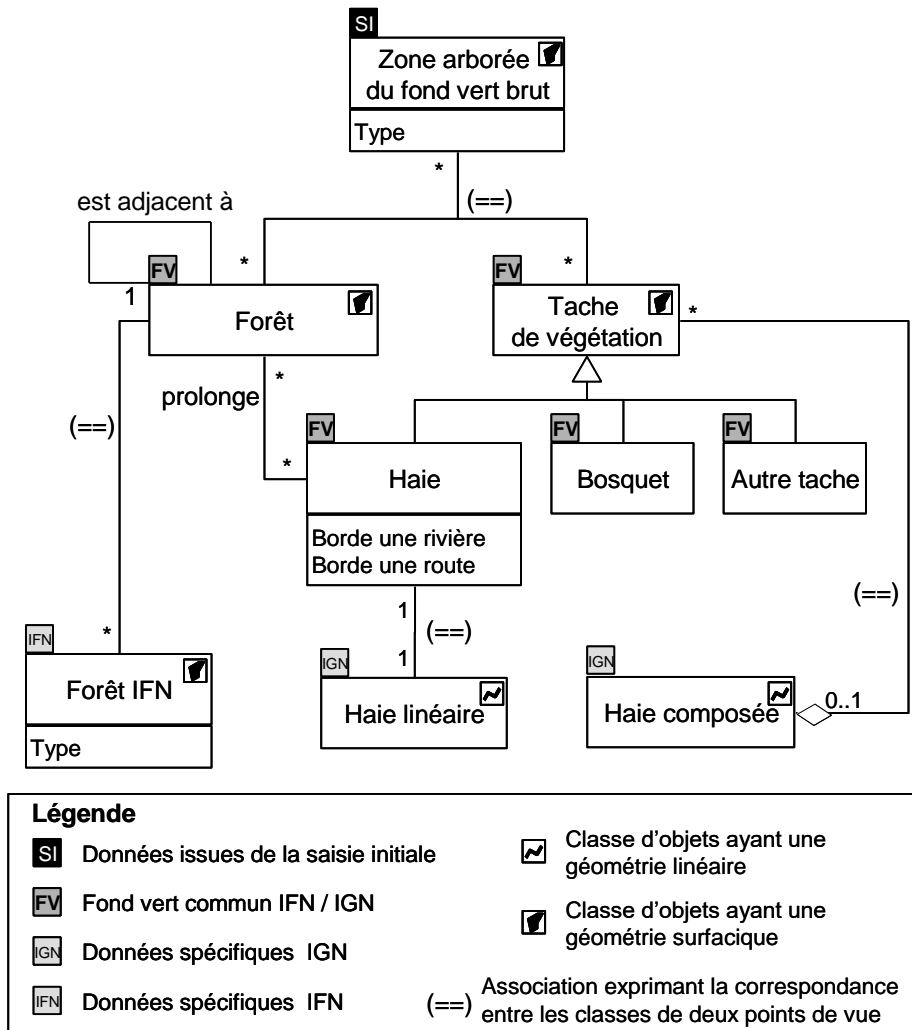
SI
Zone arborée du fond vert brut
Type

*
(==)

est adjacent à

FV
*
1
Forêt

FV
*
Tache de végétation
*

prolonge
*
(==)

FV
*
Haie
Borde une rivière
Borde une route

FV
Bosquet

FV
Autre tache

1
(==)
1

(==)

IFN
*
Forêt IFN
Type

IGN
Haie linéaire

IGN
Haie composée
0..1

Légende
SI Données issues de la saisie initiale
FV Fond vert commun IFN / IGN
IGN Données spécifiques IGN
IFN Données spécifiques IFN
Classe d'objets ayant une géométrie linéaire
Classe d'objets ayant une géométrie surfacique
(==) Association exprimant la correspondance entre les classes de deux points de vue